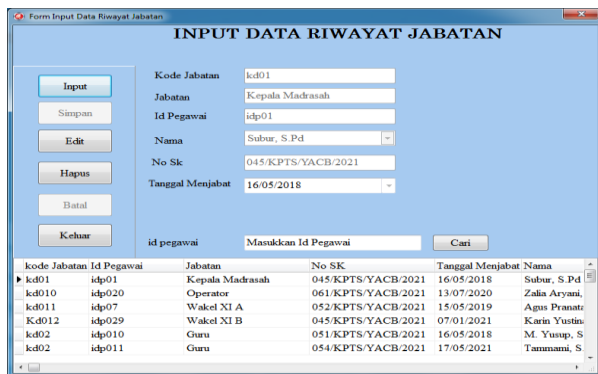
Form Input Data Riwayat Jabatan

INPUT DATA RIWAYAT JABATAN

Input
Simpan
Edit
Hapus
Batal
Keluar

Kode Jabatan kd01
Jabatan Kepala Madrasah
Id Pegawai idp01
Nama Subur, S.Pd
No Sk 045/KPTS/YACB/2021
Tanggal Menjabat 16/05/2018

id pegawai Masukkan Id Pegawai Cari

| kode Jabatan | Id Pegawai | Jabatan | No SK | Tanggal Menjabat | Nama |
|---|---|---|---|---|---|
| kd01 | idp01 | Kepala Madrasah | 045/KPTS/YACB/2021 | 16/05/2018 | Subur, S.Pd |
| kd010 | idp020 | Operator | 061/KPTS/YACB/2021 | 13/07/2020 | Zalia Aryani, |
| kd011 | idp07 | Wakel XI A | 052/KPTS/YACB/2021 | 15/05/2019 | Agus Pranatı |
| Kd012 | idp029 | Wakel XI B | 045/KPTS/YACB/2021 | 07/01/2021 | Karin Yustin |
| kd02 | idp010 | Guru | 051/KPTS/YACB/2021 | 16/05/2018 | M. Yusup, S |
| kd02 | idp011 | Guru | 054/KPTS/YACB/2021 | 17/05/2021 | Tammami, S |